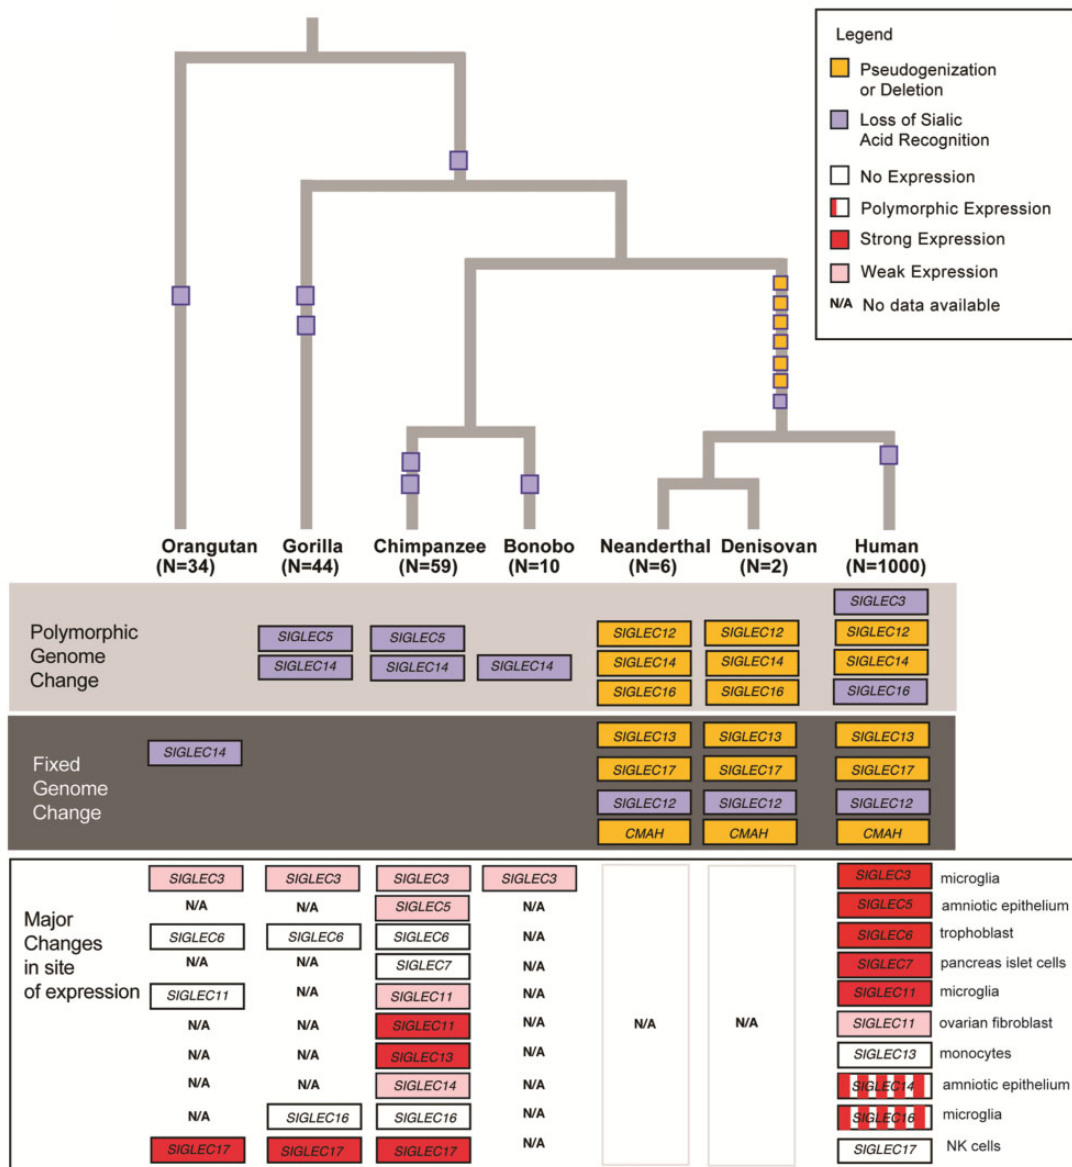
Legend
Pseudogenization or Deletion
Loss of Sialic Acid Recognition
No Expression
Polymorphic Expression
Strong Expression
Weak Expression
N/A No data available

Orangutan (N=34)
Gorilla (N=44)
Chimpanzee (N=59)
Bonobo (N=10)
Neanderthal (N=6)
Denisovan (N=2)
Human (N=1000)

Polymorphic Genome Change
SIGLEC5
SIGLEC14
SIGLEC5
SIGLEC14
SIGLEC14
SIGLEC12
SIGLEC14
SIGLEC16
SIGLEC12
SIGLEC14
SIGLEC16
SIGLEC3
SIGLEC12
SIGLEC14
SIGLEC16

Fixed Genome Change
SIGLEC14
SIGLEC13
SIGLEC17
SIGLEC12
CMAH
SIGLEC13
SIGLEC17
SIGLEC12
CMAH
SIGLEC13
SIGLEC17
SIGLEC12
CMAH

Major Changes in site of expression

| Orangutan | Gorilla | Chimpanzee | Bonobo | Neanderthal | Denisovan | Human | |
|---|---|---|---|---|---|---|---|
| SIGLEC3 | SIGLEC3 | SIGLEC3 | SIGLEC3 | | | SIGLEC3 | microglia |
| N/A | N/A | SIGLEC5 | N/A | | | SIGLEC5 | amniotic epithelium |
| SIGLEC6 | SIGLEC6 | SIGLEC6 | N/A | | | SIGLEC6 | trophoblast |
| N/A | N/A | SIGLEC7 | N/A | | | SIGLEC7 | pancreas islet cells |
| SIGLEC11 | N/A | SIGLEC11 | N/A | | | SIGLEC11 | microglia |
| N/A | N/A | SIGLEC11 | N/A | N/A | N/A | SIGLEC11 | ovarian fibroblast |
| N/A | N/A | SIGLEC13 | N/A | | | SIGLEC13 | monocytes |
| N/A | N/A | SIGLEC14 | N/A | | | SIGLEC14 | amniotic epithelium |
| N/A | SIGLEC16 | SIGLEC16 | N/A | | | SIGLEC16 | microglia |
| SIGLEC17 | SIGLEC17 | SIGLEC17 | N/A | | | SIGLEC17 | NK cells |